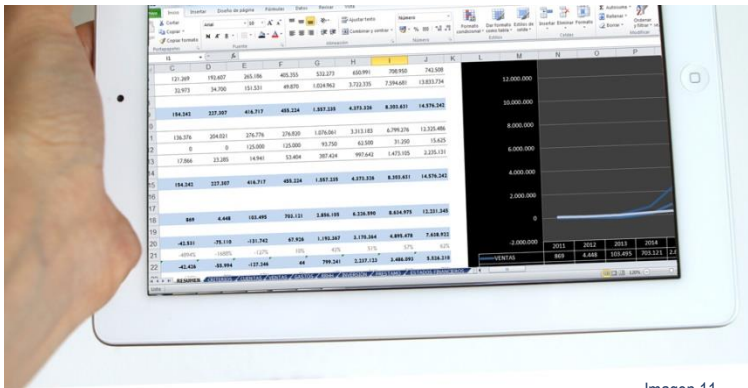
Inicio Insertar Diseño de página Fórmulas Datos Revisar Vista

Cortar Copiar Copiar formato Portapapeles Arial 10 Fuente Alineación Ajustar texto Combinar y centrar Número Formato condicional Dar formato como tabla Estilos de celda Estilos Insertar Eliminar Formato Celdas Autosuma Rellenar Borrar Ordenar y filtrar Modificar

| C | D | E | F | G | H | I | J | K |
|---|---|---|---|---|---|---|---|---|
| 121.369 | 192.607 | 265.186 | 405.355 | 532.273 | 650.991 | 708.950 | 742.508 | |
| 32.973 | 34.700 | 151.531 | 49.870 | 1.024.962 | 3.722.335 | 7.594.681 | 13.833.734 | |
| 154.342 | 227.307 | 416.717 | 455.224 | 1.557.235 | 4.373.326 | 8.303.631 | 14.576.242 | |
| 136.376 | 204.021 | 276.776 | 276.820 | 1.076.061 | 3.313.183 | 6.799.276 | 12.325.486 | |
| 0 | 0 | 125.000 | 125.000 | 93.750 | 62.500 | 31.250 | 15.625 | |
| 17.866 | 23.285 | 14.941 | 53.404 | 387.424 | 997.642 | 1.473.105 | 2.235.131 | |
| 154.242 | 227.307 | 416.717 | 455.224 | 1.557.235 | 4.373.326 | 8.303.631 | 14.576.242 | |
| 869 | 4.448 | 103.495 | 705.121 | 2.896.195 | 6.336.590 | 8.834.975 | 12.231.348 | |
| -41.531 | -75.110 | -131.742 | 67.926 | 1.192.267 | 2.170.364 | 4.895.478 | 7.658.922 | |
| -4894% | -1689% | -127% | 10% | 41% | 31% | 57% | 63% | |
| -42.426 | -55.994 | -127.346 | 69 | 799.241 | 2.237.122 | 3.486.092 | 5.336.316 | |

12.000.000
10.000.000
8.000.000
6.000.000
4.000.000
2.000.000
0
-2.000.000

| | 2011 | 2012 | 2013 | 2014 |
|---|---|---|---|---|
| VENTAS | 869 | 4.448 | 103.495 | 705.121 |

RESUMEN

Imagen 11